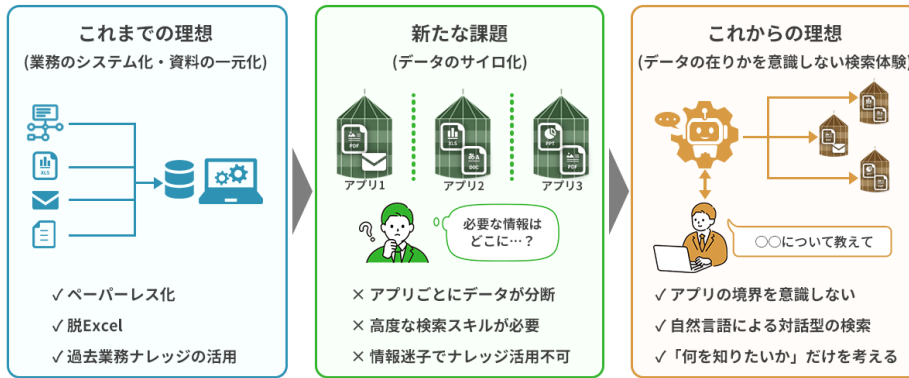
これまでの理想
(業務のシステム化・資料の一元化)

XLS

✓ペーパーレス化
✓脱Excel
✓過去業務ナレッジの活用

新たな課題
(データのサイロ化)

PDF
アプリ1
XLS
あ
DOC
アプリ2
PPT
PDF
アプリ3

必要な情報は
どこに…?

× アプリごとにデータが分断
× 高度な検索スキルが必要
× 情報迷子でナレッジ活用不可

これからの理想
(データの在りかを意識しない検索体験)

○○について教えて

✓アプリの境界を意識しない
✓自然言語による対話型の検索
✓「何を知りたいか」だけを考える